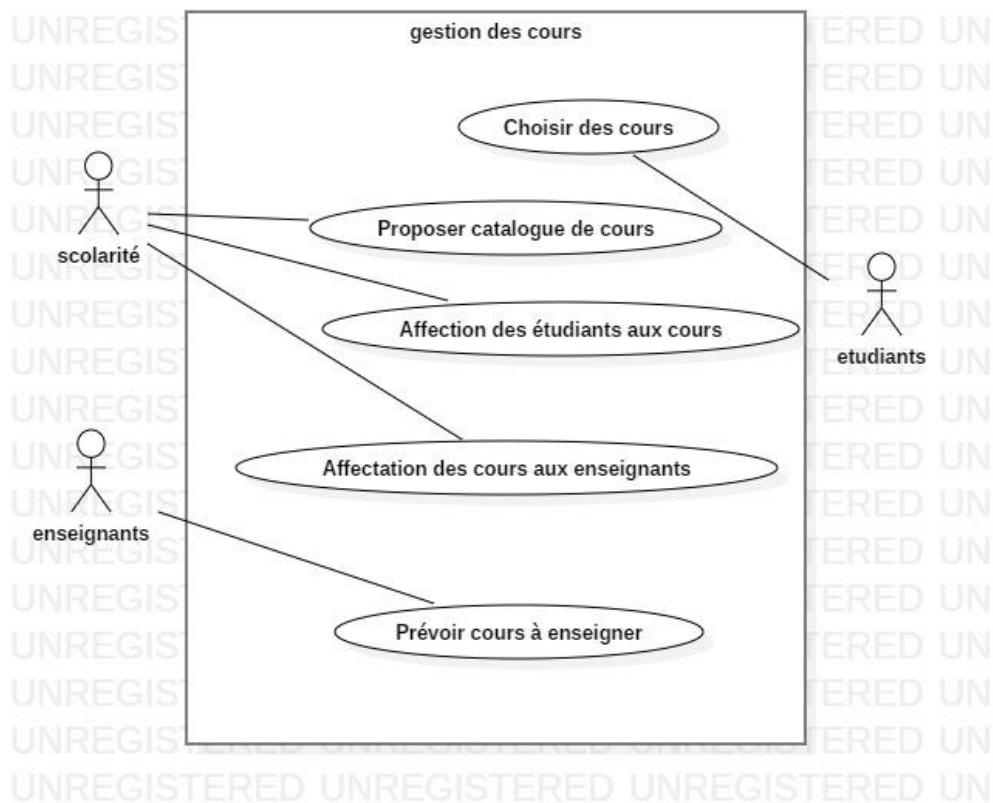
gestion des cours

Choisir des cours

scolarité

Proposer catalogue de cours

Affection des étudiants aux cours

etudiants

Affectation des cours aux enseignants

enseignants

Prévoir cours à enseigner

UNREGISTERED UNREGISTERED UNREGISTERED UN